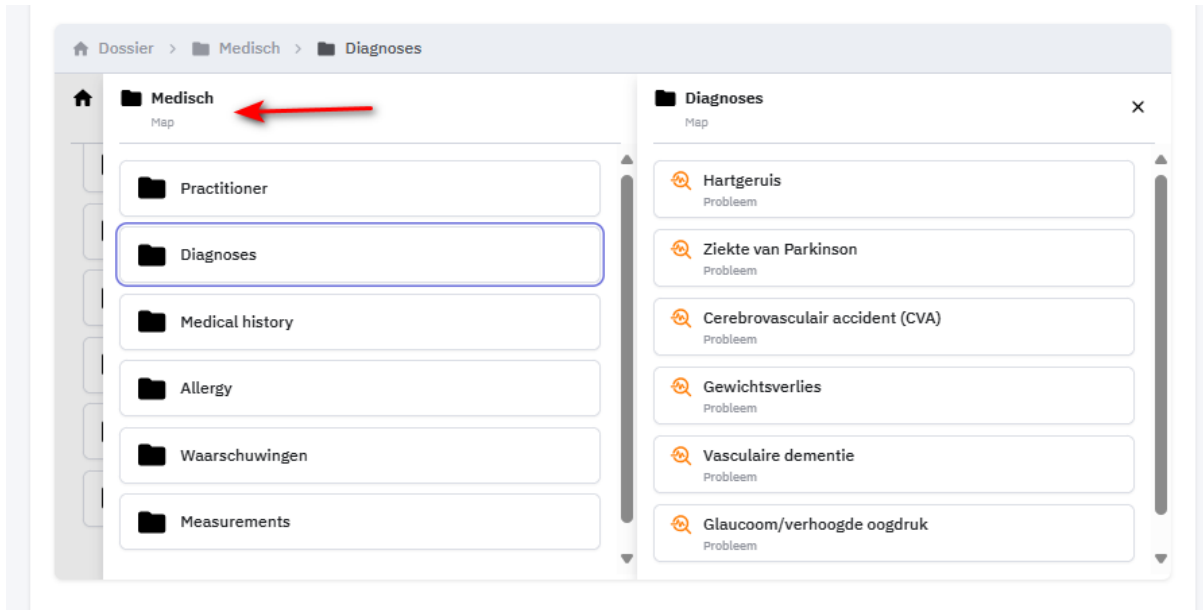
Dossier > Medisch > Diagnoses

Medisch
Map

Practitioner

Diagnoses

Medical history

Allergy

Waarschuwingen

Measurements

Diagnoses
Map

×

Hartgeruis
Probleem

Ziekte van Parkinson
Probleem

Cerebrovasculair accident (CVA)
Probleem

Gewichtsverlies
Probleem

Vasculaire dementie
Probleem

Glaucoom/verhoogde oogdruk
Probleem